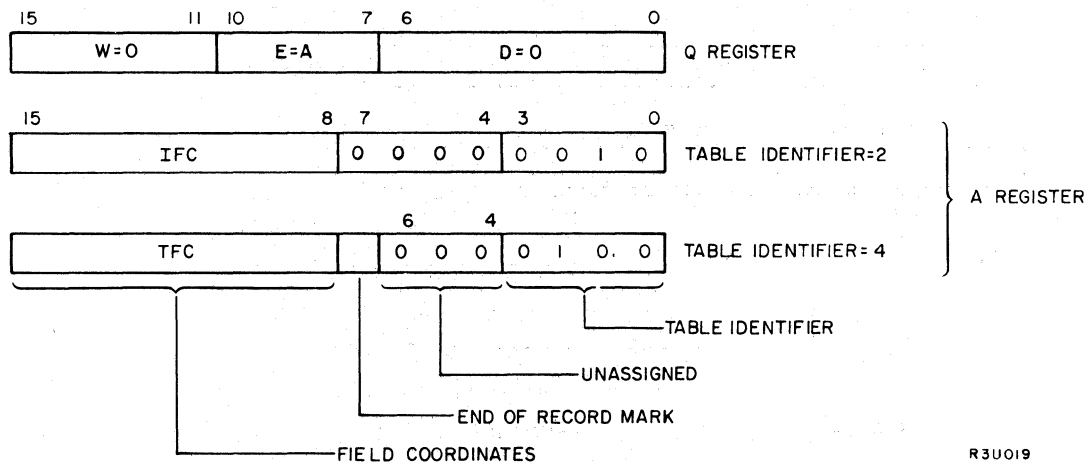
15 11 10 7 6 0

W=0 | E=A | D=0 Q REGISTER

15 8 7 4 3 0

IFC | 0 0 0 0 | 0 0 1 0 TABLE IDENTIFIER=2

A REGISTER

6 4

TFC | | 0 0 0 | 0 1 0 0 TABLE IDENTIFIER=4

TABLE IDENTIFIER

UNASSIGNED

END OF RECORD MARK

FIELD COORDINATES

R3U019